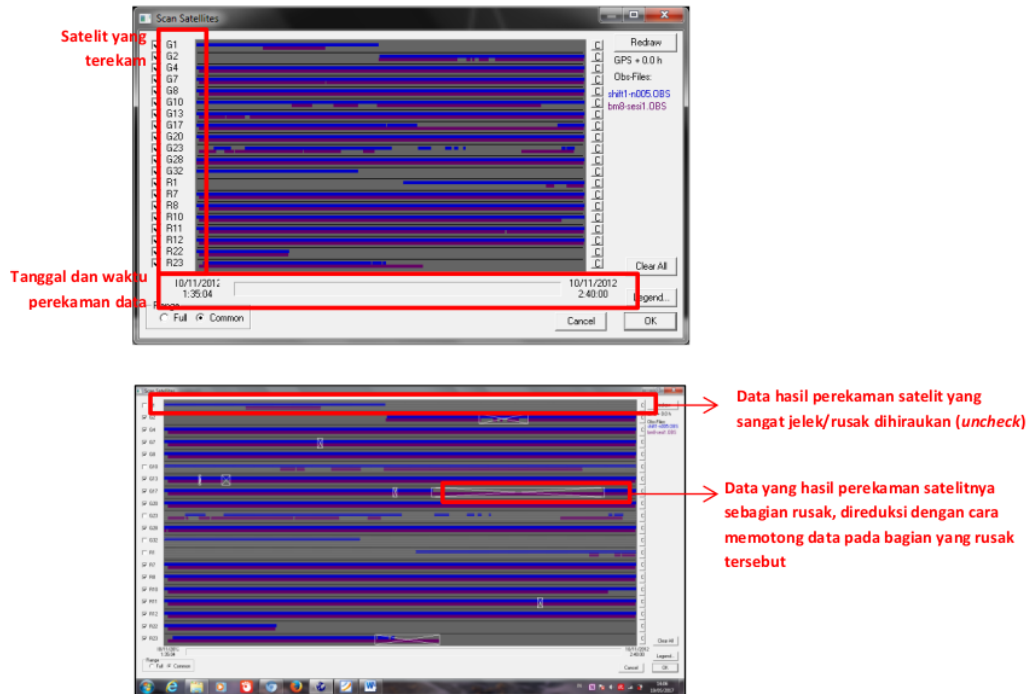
Scan Satellites

Satelit yang terekam

G1
G2
G4
G7
G8
G10
G13
G17
G20
G23
G28
G32
R1
R7
R8
R10
R11
R12
R22
R23

Redraw
GPS + 0.0 h
Obs-Files:
shift1-n005.OBS
bm8-sesi1.OBS

Clear All

Tanggal dan waktu perekaman data

10/11/2012
1:35:04

10/11/2012
2:40:00

Legend...

Range
Full
Common

Cancel
OK

Data hasil perekaman satelit yang sangat jelek/rusak dihiraukan (*uncheck*)

Data yang hasil perekaman satelitnya sebagian rusak, direduksi dengan cara memotong data pada bagian yang rusak tersebut

G4
G7
G8
G10
G13
G17
G20
G23
G32
R1
R7
R8
R10
R11
R12
R22
R23

Clear All
Legend...
Cancel
OK